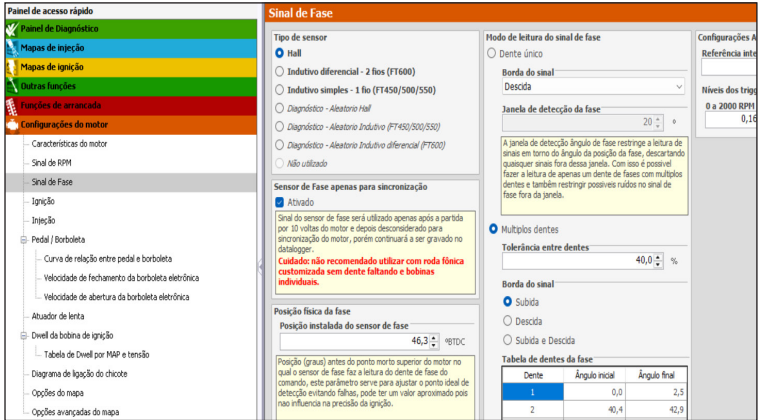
Painel de acesso rápido
Painel de Diagnóstico
Mapas de injeção
Mapas de ignição
Outras funções
Funções de arrancada
Configurações do motor
Características do motor
Sinal de RPM
Sinal de Fase
Ignição
Injeção
Pedal / Borboleta
Curva de relação entre pedal e borboleta
Velocidade de fechamento da borboleta eletrônica
Velocidade de abertura da borboleta eletrônica
Atuador de lenta
Dwell da bobina de ignição
Tabela de Dwell por MAP e tensão
Diagrama de ligação do chicote
Opções do mapa
Opções avançadas do mapa

Sinal de Fase

Tipo de sensor
Hall
Indutivo diferencial - 2 fios (FT600)
Indutivo simples - 1 fio (FT450/500/550)
Diagnóstico - Aleatorio Hall
Diagnóstico - Aleatorio Indutivo (FT450/500/550)
Diagnóstico - Aleatorio Indutivo diferencial (FT600)
Não utilizado

Sensor de Fase apenas para sincronização
Ativado
Sinal do sensor de fase será utilizado apenas após a partida por 10 voltas do motor e depois desconsiderado para sincronização do motor, porém continuará a ser gravado no datalogger.
Cuidado: não recomendado utilizar com roda fônica customizada sem dente faltando e bobinas individuais.

Posição física da fase
Posição instalada do sensor de fase
46,3 °BTDC
Posição (graus) antes do ponto morto superior do motor no qual o sensor de fase faz a leitura do dente de fase do comando, este parâmetro serve para ajustar o ponto ideal de detecção evitando falhas, pode ter um valor aproximado pois não influencia na precisão da ignição.

Modo de leitura do sinal de fase
Dente único
Borda do sinal
Descida
Janela de detecção da fase
20 °
A janela de detecção ângulo de fase restringe a leitura de sinais em torno do ângulo da posição da fase, descartando quaisquer sinais fora dessa janela. Com isso é possível fazer a leitura de apenas um dente de fases com múltiplos dentes e também restringir possíveis ruídos no sinal de fase fora da janela.
Multiplos dentes
Tolerância entre dentes
40,0 %
Borda do sinal
Subida
Descida
Subida e Descida
Tabela de dentes da fase

| Dente | Ângulo inicial | Ângulo final |
|---|---|---|
| 1 | 0,0 | 2,5 |
| 2 | 40,4 | 42,9 |

Configurações A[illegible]
Referência inte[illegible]
Níveis dos trigg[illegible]
0 a 2000 RPM
0,16